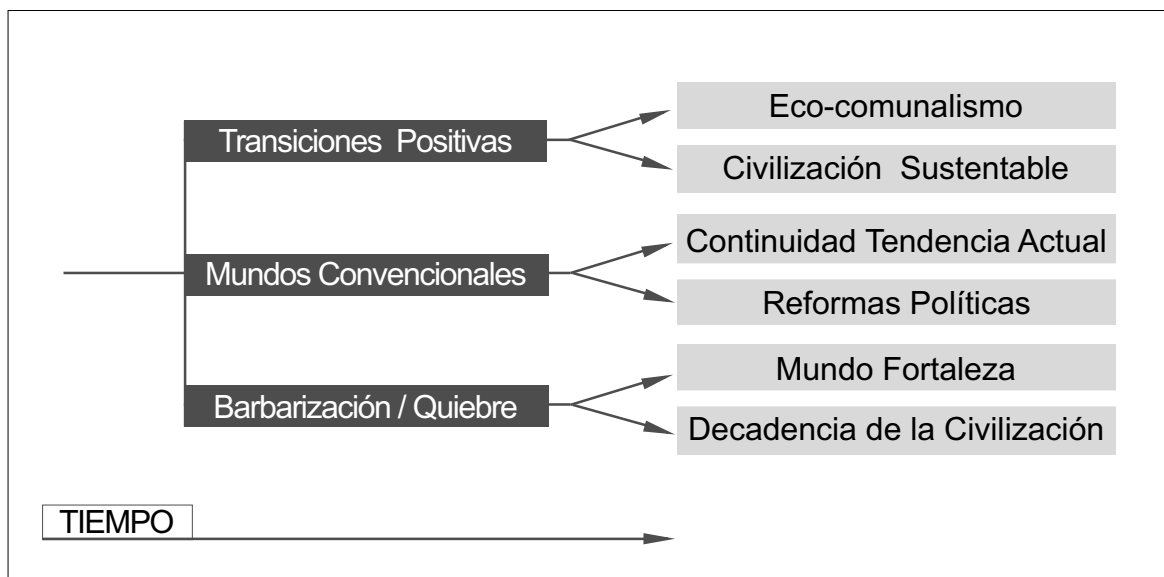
Transiciones Positivas

Eco-comunalismo

Civilización Sustentable

Mundos Convencionales

Continuidad Tendencia Actual

Reformas Políticas

Barbarización / Quiebre

Mundo Fortaleza

Decadencia de la Civilización

TIEMPO